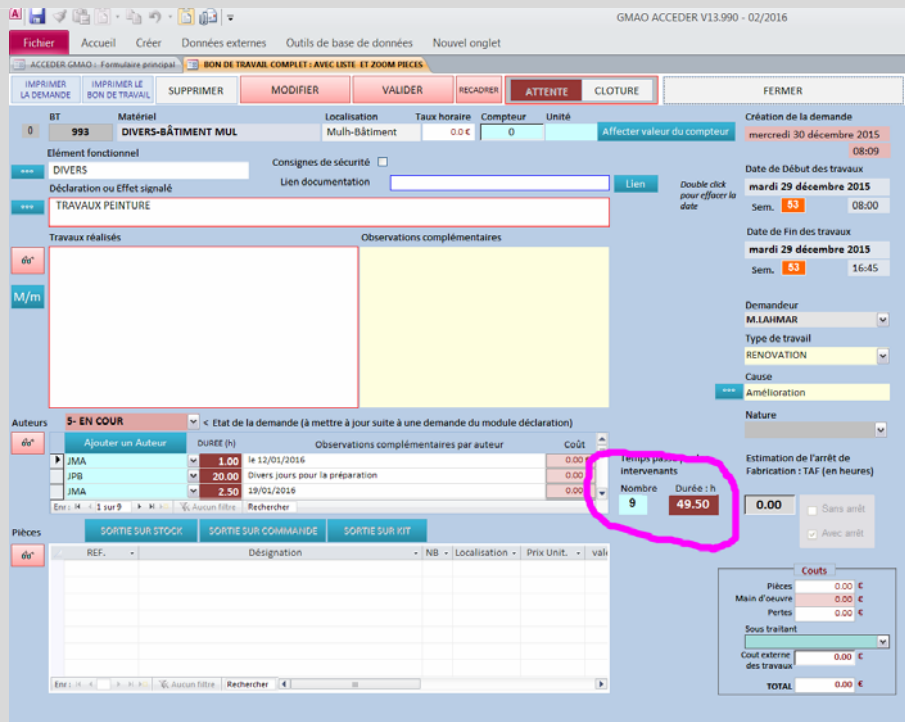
GMAO ACCEDER V13.990 - 02/2016

Fichier Accueil Créer Données externes Outils de base de données Nouvel onglet

ACCEDER GMAO : Formulaire principal | BON DE TRAVAIL COMPLET : AVEC LISTE ET ZOOM PIECES

IMPRIMER LA DEMANDE | IMPRIMER LE BON DE TRAVAIL | SUPPRIMER | MODIFIER | VALIDER | RECADRER | ATTENTE | CLOTURE | FERMER

BT | Matériel | Localisation | Taux horaire | Compteur | Unité
0 | 993 | DIVERS-BÂTIMENT MUL | Mulh-Bâtiment | 0.0 € | 0 | Affecter valeur du compteur

Création de la demande
mercredi 30 décembre 2015
08:09

Elément fonctionnel
DIVERS
Consignes de sécurité
Lien documentation | Lien
Double click pour effacer la date
Déclaration ou Effet signalé
TRAVAUX PEINTURE

Date de Début des travaux
mardi 29 décembre 2015
Sem. 53 08:00

Date de Fin des travaux
mardi 29 décembre 2015
Sem. 53 16:45

Travaux réalisés
Observations complémentaires

M/m

Demandeur
M.LAHMAR
Type de travail
RENOVATION
Cause
Amélioration
Nature

Auteurs 5- EN COUR < Etat de la demande (à mettre à jour suite à une demande du module déclaration)

| Ajouter un Auteur | DUREE (h) | Observations complémentaires par auteur | Coût |
|---|---|---|---|
| JMA | 1.00 | le 12/01/2016 | 0.00 |
| JPB | 20.00 | Divers jours pour la préparation | 0.00 |
| JMA | 2.50 | 19/01/2016 | 0.00 |

Enr : 1 sur 9 | Aucun filtre | Rechercher

Temps passé par les intervenants
Nombre 9 | Durée : h 49.50

Estimation de l'arrêt de Fabrication : TAF (en heures)
0.00
Sans arrêt
Avec arrêt

Pièces
SORTIE SUR STOCK | SORTIE SUR COMMANDE | SORTIE SUR KIT

REF. | Désignation | NB | Localisation | Prix Unit. | val

Enr : | Aucun filtre | Rechercher

Couts
Pièces 0.00 €
Main d'oeuvre 0.00 €
Pertes 0.00 €
Sous traitant
Cout externe des travaux 0.00 €
TOTAL 0.00 €